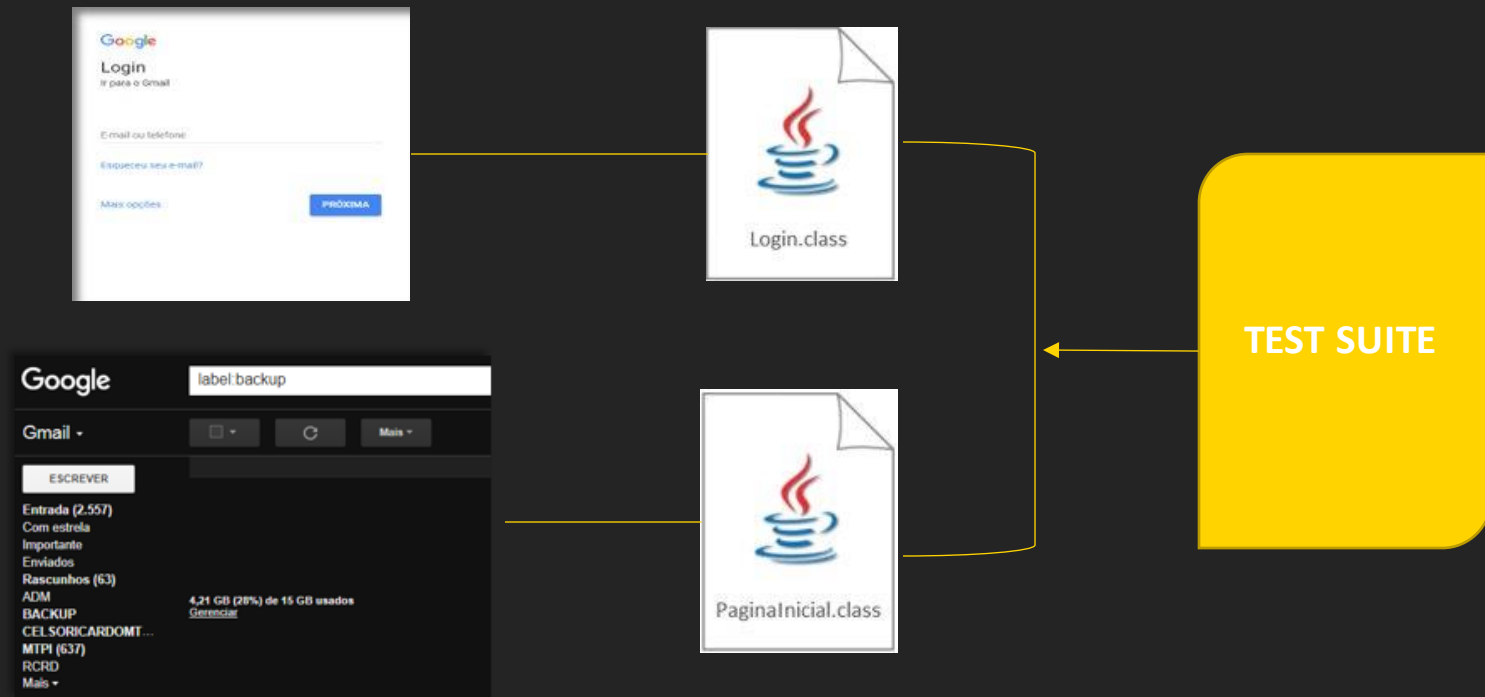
Google
Login
Ir para o Gmail

E-mail ou telefone

Esqueceu seu e-mail?

Mais opções

PRÓXIMA

Login.class

Google
label:backup
Gmail
Mais
ESCREVER
Entrada (2.557)
Com estrela
Importante
Enviados
Rascunhos (63)
ADM
BACKUP
CELSORICARDOMT...
MTPI (637)
RCRD
Mais
4,21 GB (28%) de 15 GB usados
Gerenciar

PaginaInicial.class

TEST SUITE